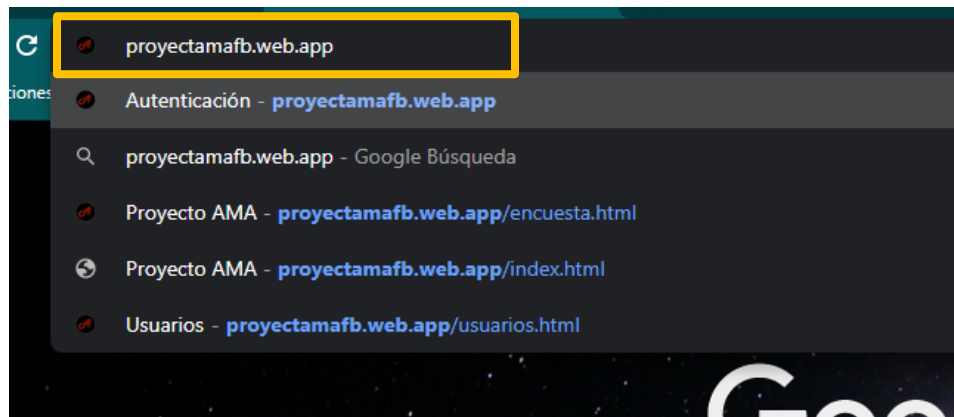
proyectamafb.web.app

Autenticación - proyectamafb.web.app

proyectamafb.web.app - Google Búsqueda

Proyecto AMA - proyectamafb.web.app/encuesta.html

Proyecto AMA - proyectamafb.web.app/index.html

Usuarios - proyectamafb.web.app/usuarios.html

tiones

Goo